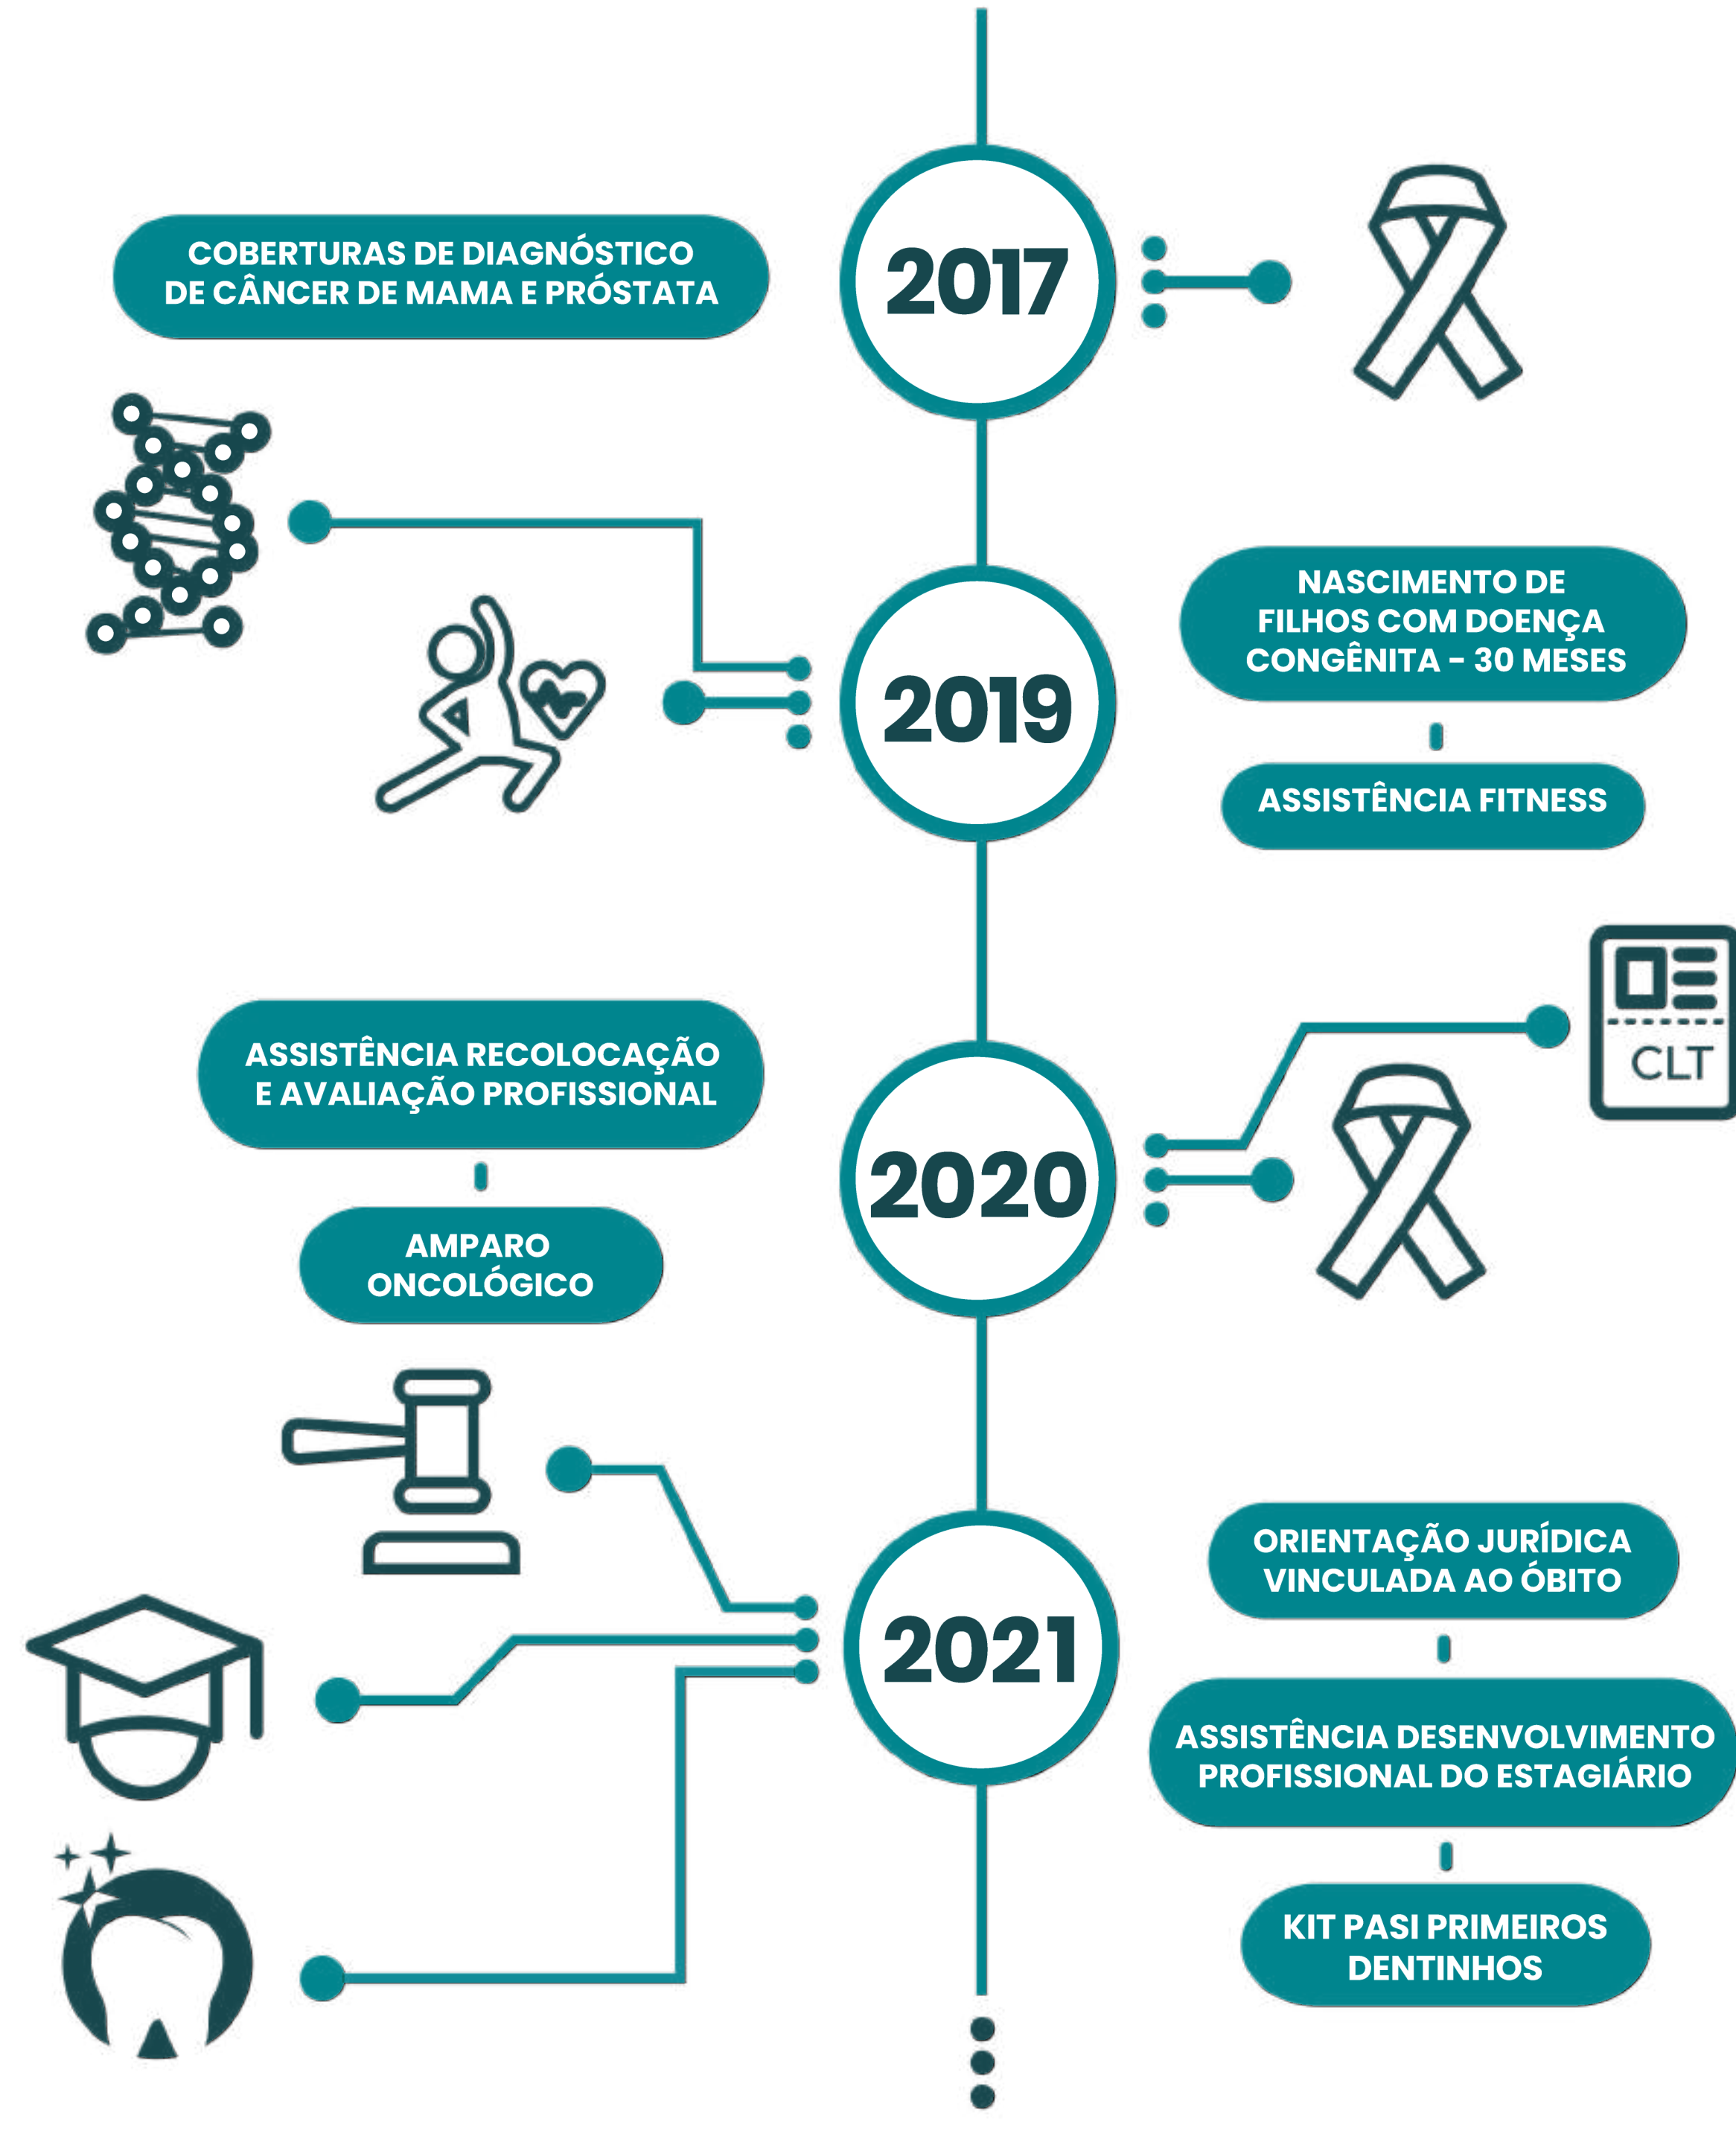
COBERTURAS DE DIAGNÓSTICO DE CÂNCER DE MAMA E PRÓSTATA

2017

2019

NASCIMENTO DE FILHOS COM DOENÇA CONGÊNITA - 30 MESES

ASSISTÊNCIA FITNESS

CLT

ASSISTÊNCIA RECOLOCAÇÃO E AVALIAÇÃO PROFISSIONAL

AMPARO ONCOLÓGICO

2020

2021

ORIENTAÇÃO JURÍDICA VINCULADA AO ÓBITO

ASSISTÊNCIA DESENVOLVIMENTO PROFISSIONAL DO ESTAGIÁRIO

KIT PASI PRIMEIROS DENTINHOS